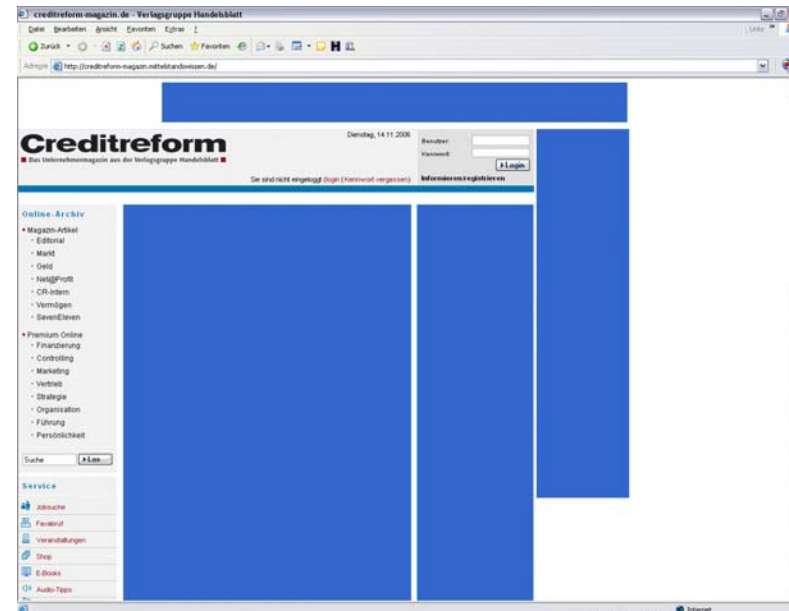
creditreform-magazin.de - Verlagsgruppe Handelsblatt

Datei Bearbeiten Ansicht Favoriten Extras ?

Zurück Suchen Favoriten

Adresse http://creditreform-magazin.mittelstandswissen.de/

Links

Creditreform
Das Unternehmermagazin aus der Verlagsgruppe Handelsblatt

Dienstag, 14.11.2006

Sie sind nicht eingeloggt (login | Kennwort vergessen)

Benutzer
Kennwort
Login
Informieren/registrieren

Online-Archiv
Magazin-Artikel
Editorial
Markt
Geld
Net@Profit
CR-Intern
Vermögen
SevenEleven

Premium Online
Finanzierung
Controlling
Marketing
Vertrieb
Strategie
Organisation
Führung
Persönlichkeit

Suche
Los

Service
Jobsuche
Faxabruf
Veranstaltungen
Shop
E-Books
Audio-Tipps

Internet